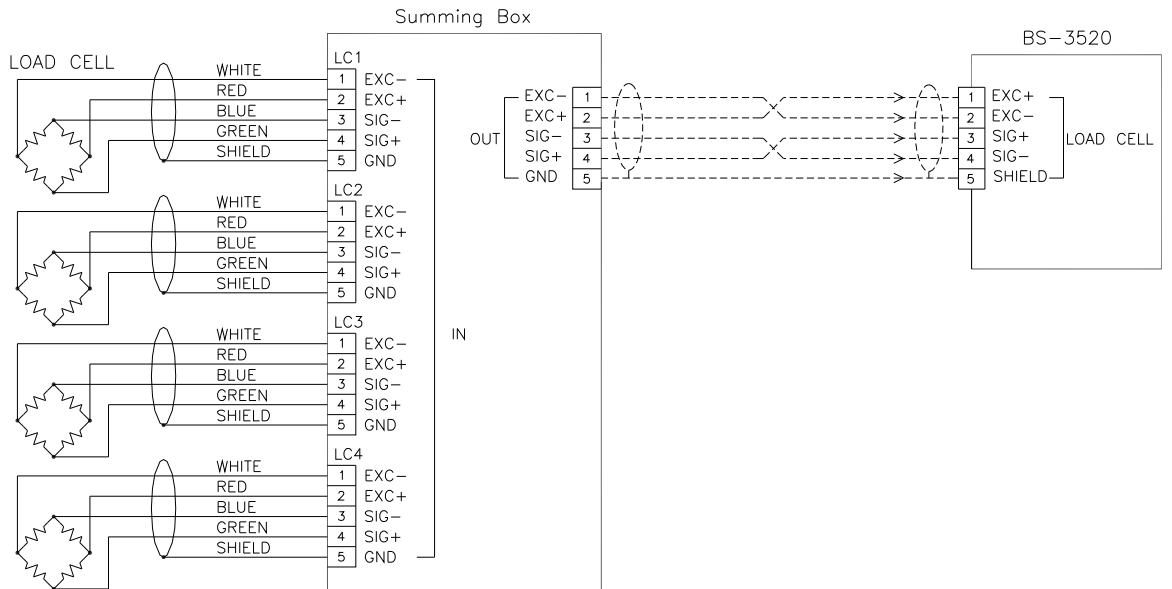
Summing Box

BS-3520

LOAD CELL

LC1
WHITE 1 EXC−
RED 2 EXC+
BLUE 3 SIG−
GREEN 4 SIG+
SHIELD 5 GND

LC2
WHITE 1 EXC−
RED 2 EXC+
BLUE 3 SIG−
GREEN 4 SIG+
SHIELD 5 GND

LC3
WHITE 1 EXC−
RED 2 EXC+
BLUE 3 SIG−
GREEN 4 SIG+
SHIELD 5 GND

LC4
WHITE 1 EXC−
RED 2 EXC+
BLUE 3 SIG−
GREEN 4 SIG+
SHIELD 5 GND

IN

OUT
EXC− 1
EXC+ 2
SIG− 3
SIG+ 4
GND 5

1 EXC+
2 EXC−
3 SIG+
4 SIG−
5 SHIELD

LOAD CELL